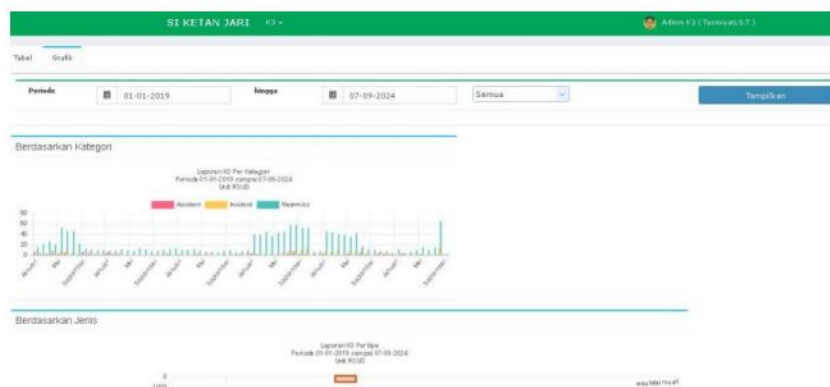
SI KETAN JARI K3 ▾

Admin K3 (Tasmiyati,S.T)

Tabel Grafik

Periode 01-01-2019 hingga 07-09-2024 Semua Tampilkan

Berdasarkan Kategori

Laporan K3 Per Kategori
Periode 01-01-2019 sampai 07-09-2024
Unit RSUD

Accident Incident Nearmiss

60
50
40
30
20
10
0

Januari Mei September Januari Mei September Januari Mei September Januari Mei September Januari Mei September Januari Mei September

Berdasarkan Jenis

Laporan K3 Per tipe
Periode 01-01-2019 sampai 07-09-2024
Unit RSUD

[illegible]